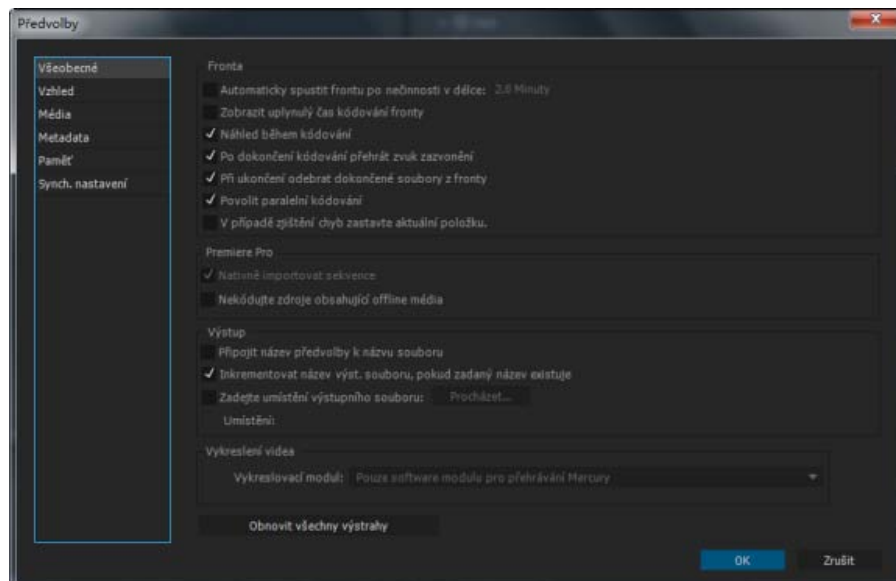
Předvolby

Všeobecné
Vzhled
Média
Metadata
Paměť
Synch. nastavení

Fronta
Automaticky spustit frontu po nečinnosti v délce: 2.0 Minuty
Zobrazit uplynulý čas kódování fronty
✓ Náhled během kódování
✓ Po dokončení kódování přehrát zvuk zazvonění
✓ Při ukončení odebrat dokončené soubory z fronty
✓ Povolit paralelní kódování
V případě zjištění chyb zastavte aktuální položku.

Premiere Pro
✓ Nativně importovat sekvence
Nekódujte zdroje obsahující offline média

Výstup
Připojit název předvolby k názvu souboru
✓ Inkrementovat název výst. souboru, pokud zadaný název existuje
Zadejte umístění výstupního souboru: Procházet...
Umístění:

Vykreslení videa
Vykreslovací modul: Pouze software modulu pro přehrávání Mercury

Obnovit všechny výstrahy

OK
Zrušit